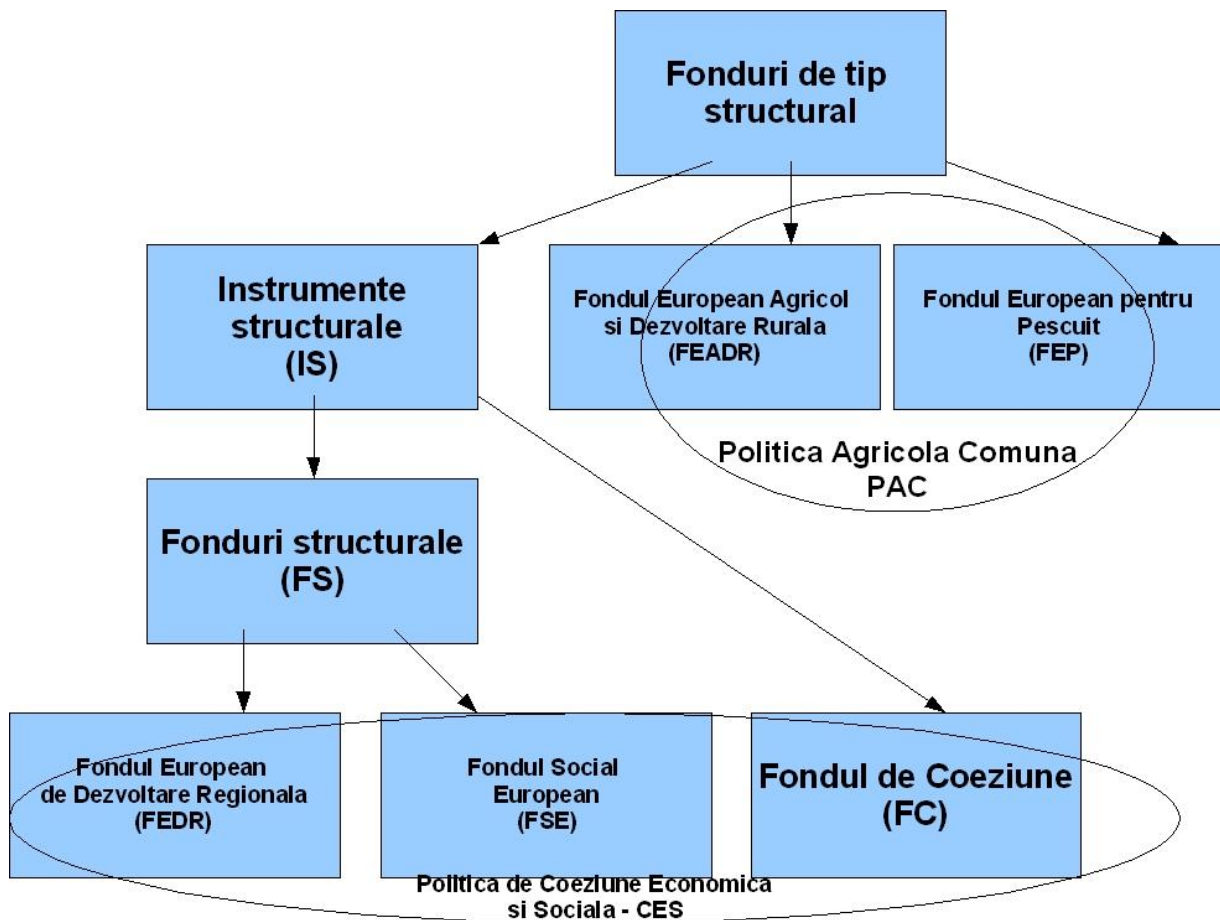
Fonduri de tip structural

Instrumente structurale (IS)

Fondul European Agricol si Dezvoltare Rurala (FEADR)

Fondul European pentru Pescuit (FEP)

Politica Agricola Comuna PAC

Fonduri structurale (FS)

Fondul European de Dezvoltare Regionala (FEDR)

Fondul Social European (FSE)

Fondul de Coeziune (FC)

Politica de Coeziune Economica si Sociala - CES